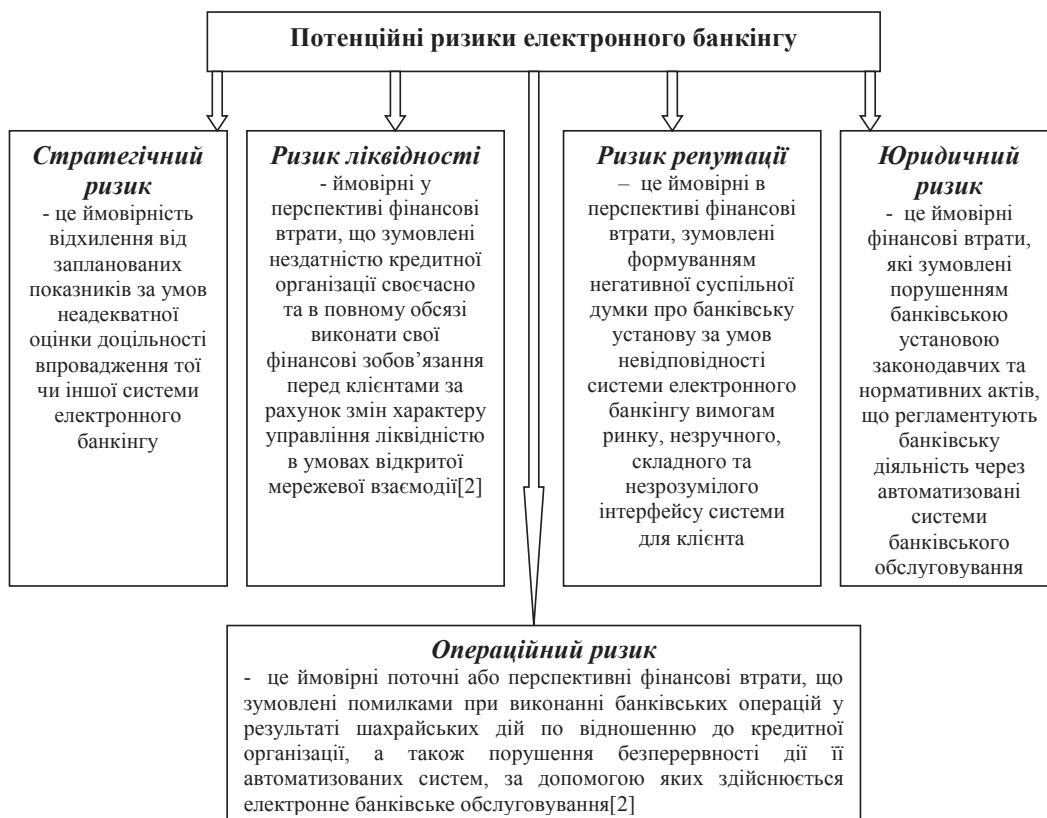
Потенційні ризики електронного банкінгу

Стратегічний ризик
- це ймовірність відхилення від запланованих показників за умов неадекватної оцінки доцільності впровадження тої чи іншої системи електронного банкінгу

Ризик ліквідності
- ймовірні у перспективі фінансові втрати, що зумовлені нездатністю кредитної організації своєчасно та в повному обсязі виконати свої фінансові зобов'язання перед клієнтами за рахунок змін характеру управління ліквідністю в умовах відкритої мережевої взаємодії[2]

Ризик репутації
– це ймовірні в перспективі фінансові втрати, зумовлені формуванням негативної суспільної думки про банківську установу за умов невідповідності системи електронного банкінгу вимогам ринку, незручного, складного та незрозумілого інтерфейсу системи для клієнта

Юридичний ризик
- це ймовірні фінансові втрати, які зумовлені порушенням банківською установою законодавчих та нормативних актів, що регламентують банківську діяльність через автоматизовані системи банківського обслуговування

Операційний ризик
- це ймовірні поточні або перспективні фінансові втрати, що зумовлені помилками при виконанні банківських операцій у результаті шахрайських дій по відношенню до кредитної організації, а також порушення безперервності дії її автоматизованих систем, за допомогою яких здійснюється електронне банківське обслуговування[2]